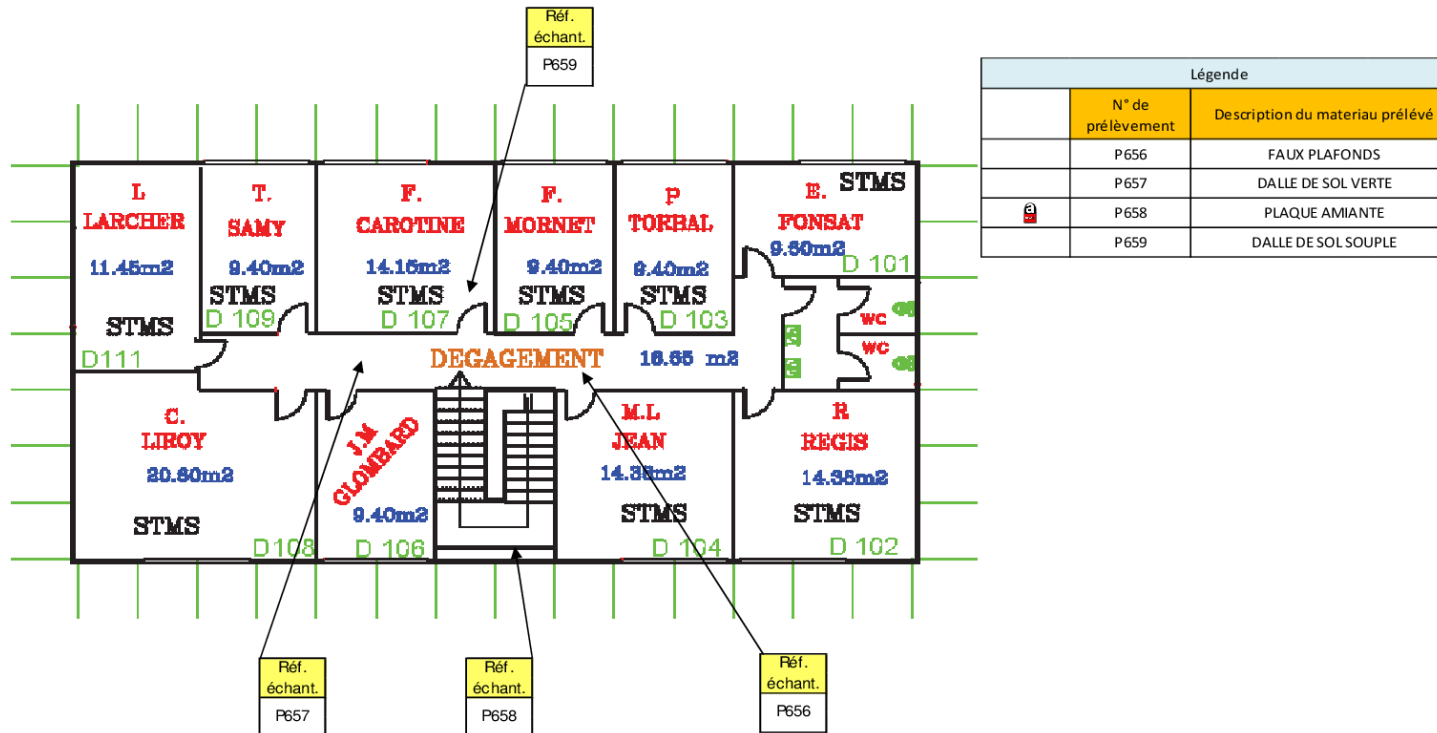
Réf. échant.
P659

Légende

| | N° de prélèvement | Description du materiau prélévé |
|---|---|---|
| | P656 | FAUX PLAFONDS |
| | P657 | DALLE DE SOL VERTE |
| | P658 | PLAQUE AMIANTE |
| | P659 | DALLE DE SOL SOUPLE |

L LARCHER 11.45m2 STMS D111

T. SAMY 9.40m2 STMS D 109

F. CAROTINE 14.15m2 STMS D 107

F. MORNET 9.40m2 STMS D 105

P TORBAL 9.40m2 STMS D 103

E. FONSAT STMS 9.50m2 D 101

WC

WC

DEGAGEMENT 18.65 m2

C. LIROY 20.80m2 STMS D108

J.M GLOMBARD 9.40m2 D 106

M.L JEAN 14.38m2 STMS D 104

R REGIS 14.38m2 STMS D 102

Réf. échant.
P657

Réf. échant.
P658

Réf. échant.
P656